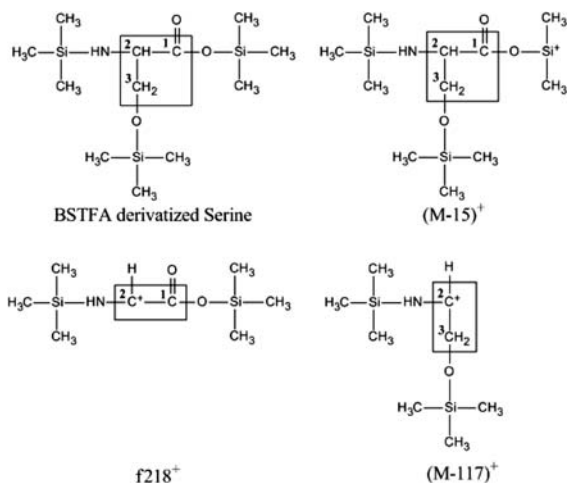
$CH_3$
$H_3C$—Si—HN—$^2$CH—$^1$C—O—Si—$CH_3$
$CH_3$
O
$^3CH_2$
$CH_3$
O
$H_3C$—Si—$CH_3$
$CH_3$

BSTFA derivatized Serine

$CH_3$
$H_3C$—Si—HN—$^2$CH—$^1$C—O—Si$^+$
$CH_3$
O
$^3CH_2$
$CH_3$
O
$H_3C$—Si—$CH_3$
$CH_3$

$(M\text{-}15)^+$

$CH_3$
H
O
$CH_3$
$H_3C$—Si—HN—$^2$C$^+$—$^1$C—O—Si—$CH_3$
$CH_3$
$CH_3$

f218$^+$

$CH_3$
H
$H_3C$—Si—HN—$^2$C$^+$
$CH_3$
$^3CH_2$
O
$H_3C$—Si—$CH_3$
$CH_3$

$(M\text{-}117)^+$